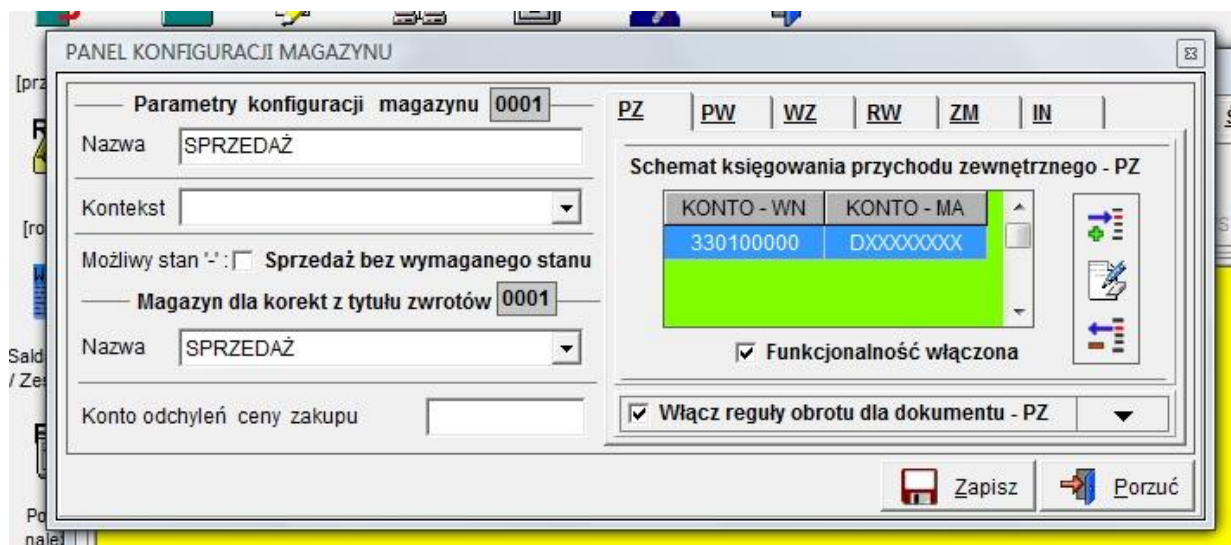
PANEL KONFIGURACJI MAGAZYNU

[prz

[ro

Sald
/ Zes

Po
nale

Parametry konfiguracji magazynu 0001

Nazwa SPRZEDAŻ

Kontekst

Możliwy stan '-' : Sprzedaż bez wymaganego stanu

Magazyn dla korekt z tytułu zwrotów 0001

Nazwa SPRZEDAŻ

Konto odchyleń ceny zakupu

PZ | PW | WZ | RW | ZM | IN

Schemat księgowania przychodu zewnętrznego - PZ

| KONTO - WN | KONTO - MA |
|---|---|
| 330100000 | DXXXXXXXX |

Funkcjonalność włączona

Włącz reguły obrotu dla dokumentu - PZ

Zapisz

Porzuć